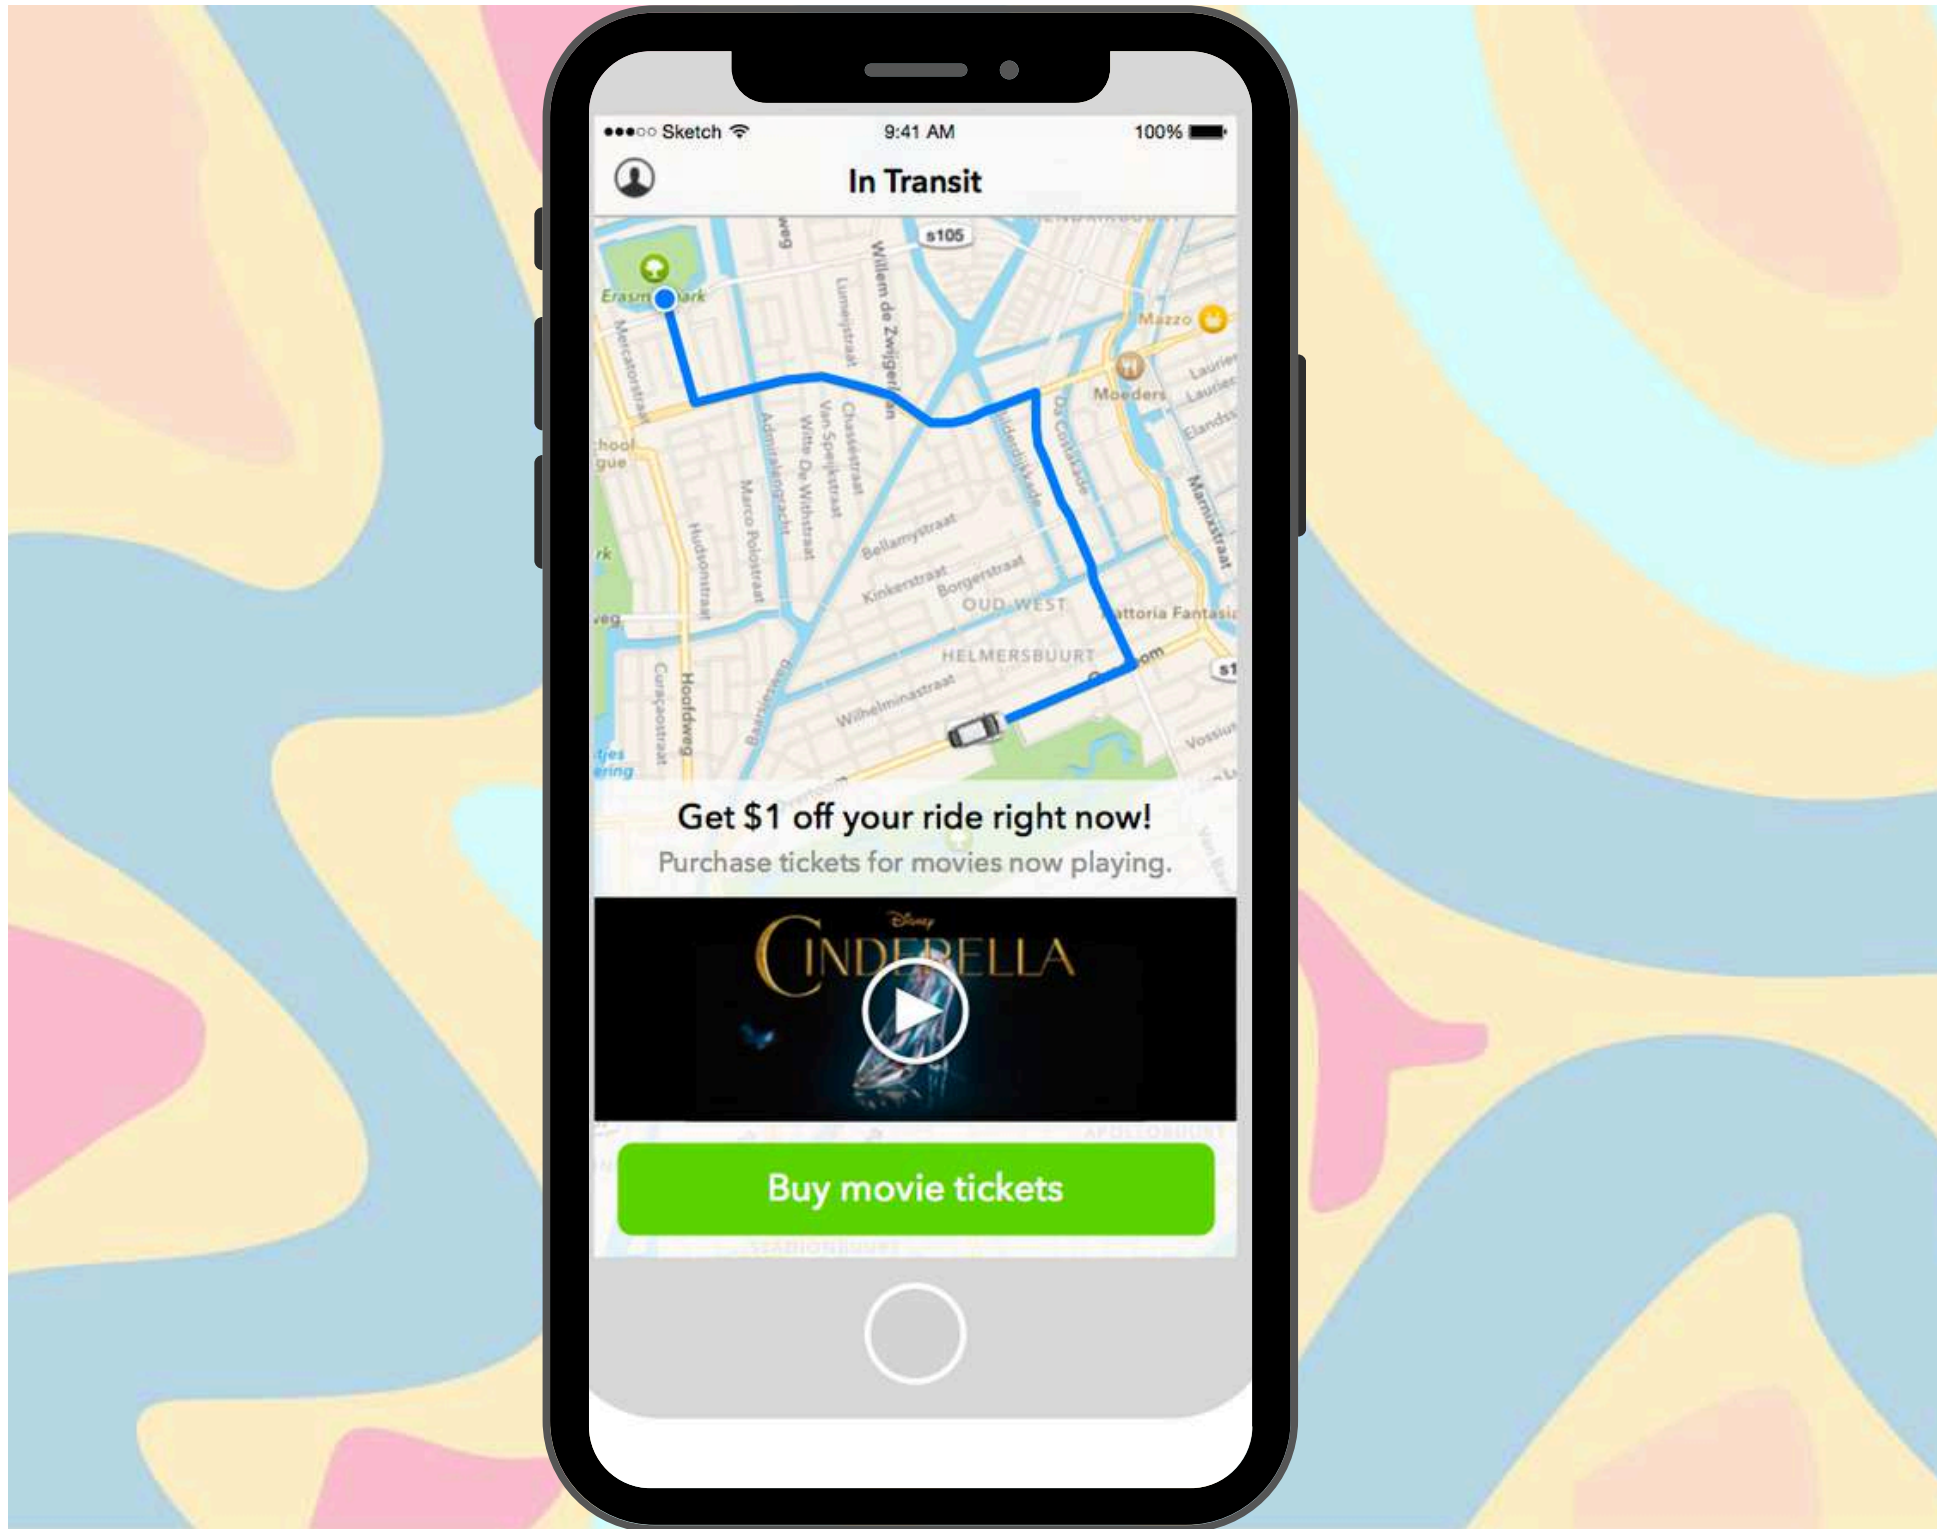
●●●○○ Sketch 9:41 AM 100%

In Transit

s105
Erasm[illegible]ark
Mercatorstraat
Willem de Zwijgerlaan
Lumeijstraat
Chasséstraat
Van Speijkstraat
Witte De Withstraat
Admiralengracht
Marco Polostraat
Hudsonstraat
Bellamystraat
Kinkerstraat
Borgerstraat
OUD-WEST
HELMERSBUURT
Wilhelminastraat
Curaçaostraat
Hoofdweg
Da Costakade
Bilderdijkkade
Mazzo
Moeders
Marnixstraat
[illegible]attoria Fantasia
Vossius
s1

Get $1 off your ride right now!
Purchase tickets for movies now playing.

Disney
CINDERELLA

Buy movie tickets